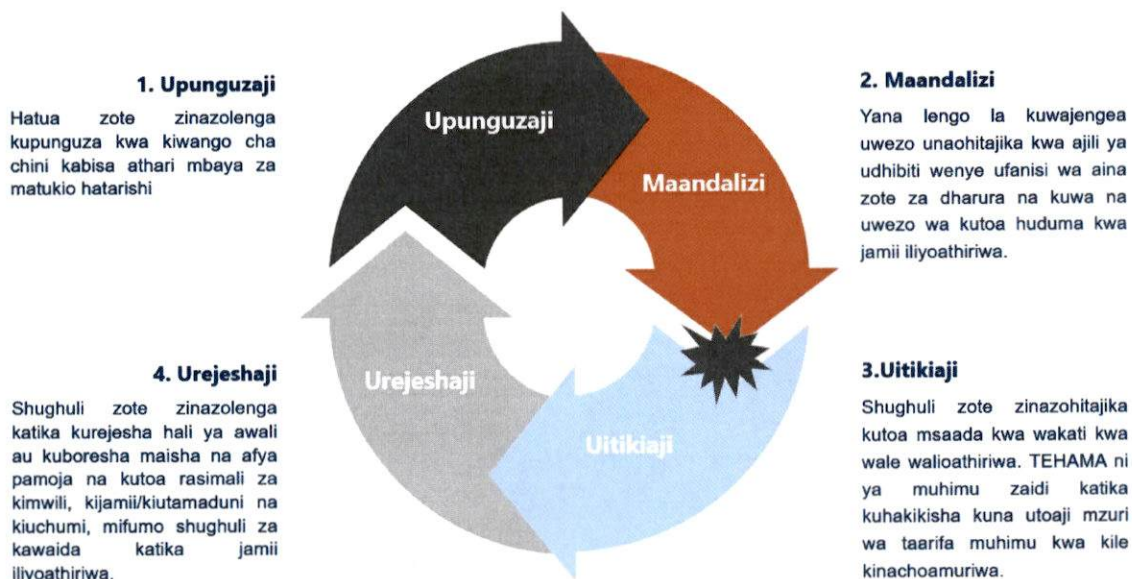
1. Upunguzaji

Hatua zote zinazolenga kupunguza kwa kiwango cha chini kabisa athari mbaya za matukio hatarishi

Upunguzaji

Maandalizi

Urejeshaji

Uitikiaji

2. Maandalizi

Yana lengo la kuwajengea uwezo unaohitajika kwa ajili ya udhibiti wenye ufanisi wa aina zote za dharura na kuwa na uwezo wa kutoa huduma kwa jamii iliyoathiriwa.

4. Urejeshaji

Shughuli zote zinazolenga katika kurejesha hali ya awali au kuboresha maisha na afya pamoja na kutoa rasimali za kimwili, kijamii/kiutamaduni na kiuchumi, mifumo shughuli za kawaida katika jamii iliyoathiriwa.

3.Uitikiaji

Shughuli zote zinazohitajika kutoa msaada kwa wakati kwa wale walioathiriwa. TEHAMA ni ya muhimu zaidi katika kuhakikisha kuna utoaji mzuri wa taarifa muhimu kwa kile kinachoamuriwa.